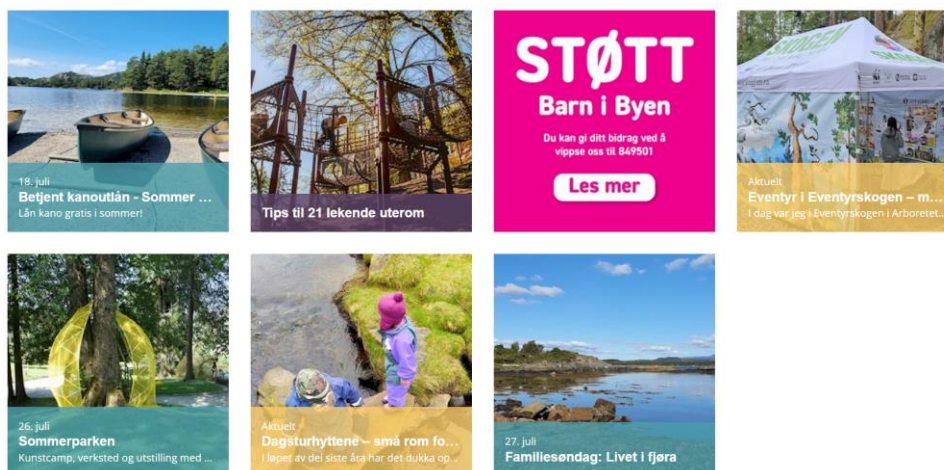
18. juli
Betjent kanoutlån - Sommer ...
Lån kano gratis i sommer!

Tips til 21 lekende uterom

STØTT
Barn i Byen
Du kan gi ditt bidrag ved å vippse oss til 849501
Les mer

Aktuelt
Eventyr i Eventyrskogen – m...
I dag var jeg i Eventyrskogen i Arboretet...

26. juli
Sommerparken
Kunstcamp, verksted og utstilling med ...

Aktuelt
Dagsturhyttene – små rom fo...
I løpet av dei siste åra har det dukka op...

27. juli
Familiesøndag: Livet i fjøra